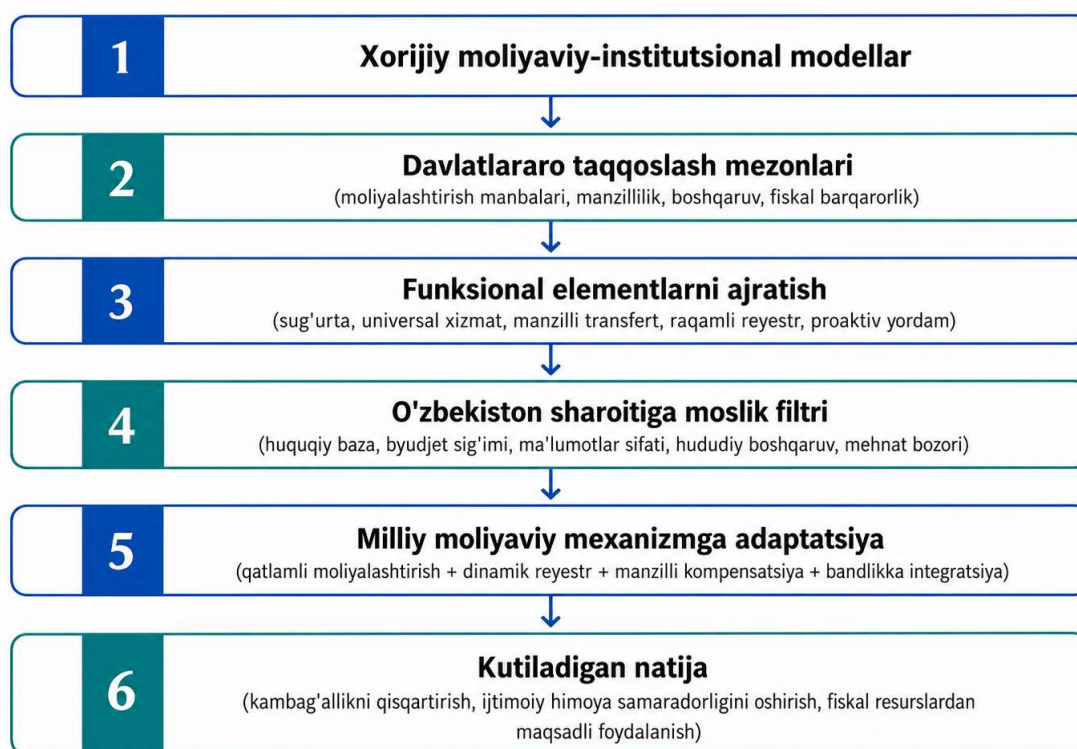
1

Xorijiy moliyaviy-institutsional modellar

2

Davlatlararo taqqoslash mezonlari

(moliyalashtirish manbalari, manzillilik, boshqaruv, fiskal barqarorlik)

3

Funksional elementlarni ajratish

(sug'urta, universal xizmat, manzilli transfert, raqamli reyestr, proaktiv yordam)

4

O'zbekiston sharoitiga moslik filtri

(huquqiy baza, byudjet sig'imi, ma'lumotlar sifati, hududiy boshqaruv, mehnat bozori)

5

Milliy moliyaviy mexanizmga adaptatsiya

(qatlamli moliyalashtirish + dinamik reyestr + manzilli kompensatsiya + bandlikka integratsiya)

6

Kutiladigan natija

(kambag'allikni qisqartirish, ijtimoiy himoya samaradorligini oshirish, fiskal resurslardan maqsadli foydalanish)